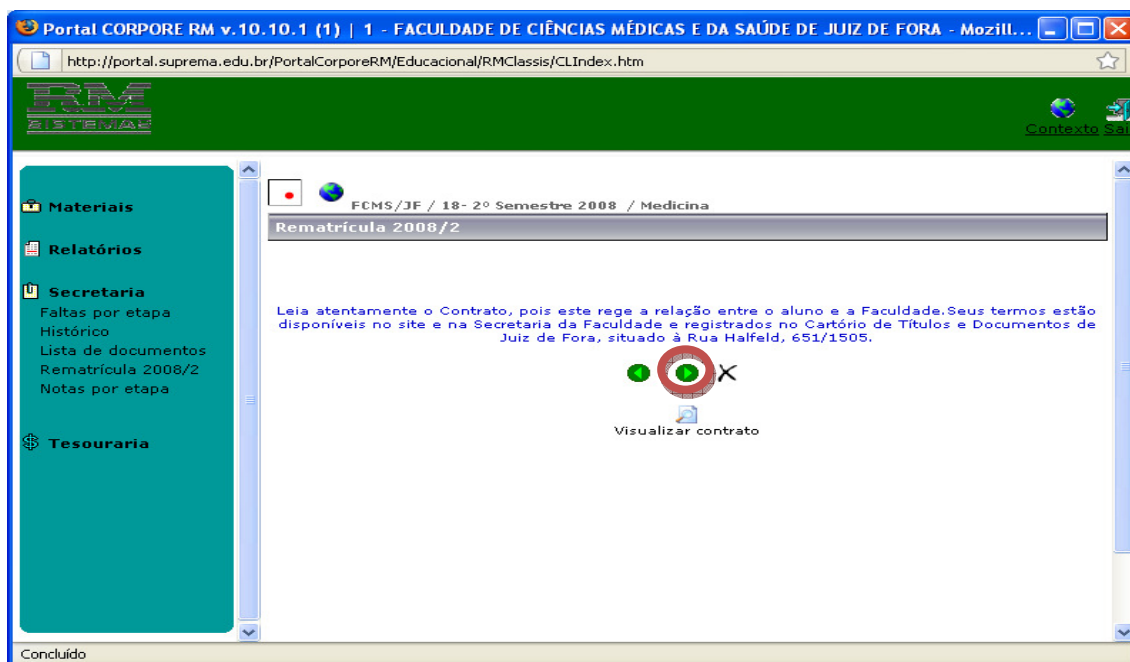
Portal CORPORE RM v.10.10.1 (1) | 1 - FACULDADE DE CIÊNCIAS MÉDICAS E DA SAÚDE DE JUIZ DE FORA - Mozill...

http://portal.suprema.edu.br/PortalCorporeRM/Educacional/RMClassis/CLIndex.htm

RM SISTEMAS

Contexto Sai

Materiais

Relatórios

Secretaria
Faltas por etapa
Histórico
Lista de documentos
Rematrícula 2008/2
Notas por etapa

Tesouraria

FCMS/JF / 18- 2º Semestre 2008 / Medicina

Rematrícula 2008/2

Leia atentamente o Contrato, pois este rege a relação entre o aluno e a Faculdade.Seus termos estão disponíveis no site e na Secretaria da Faculdade e registrados no Cartório de Títulos e Documentos de Juiz de Fora, situado à Rua Halfeld, 651/1505.

Visualizar contrato

Concluído